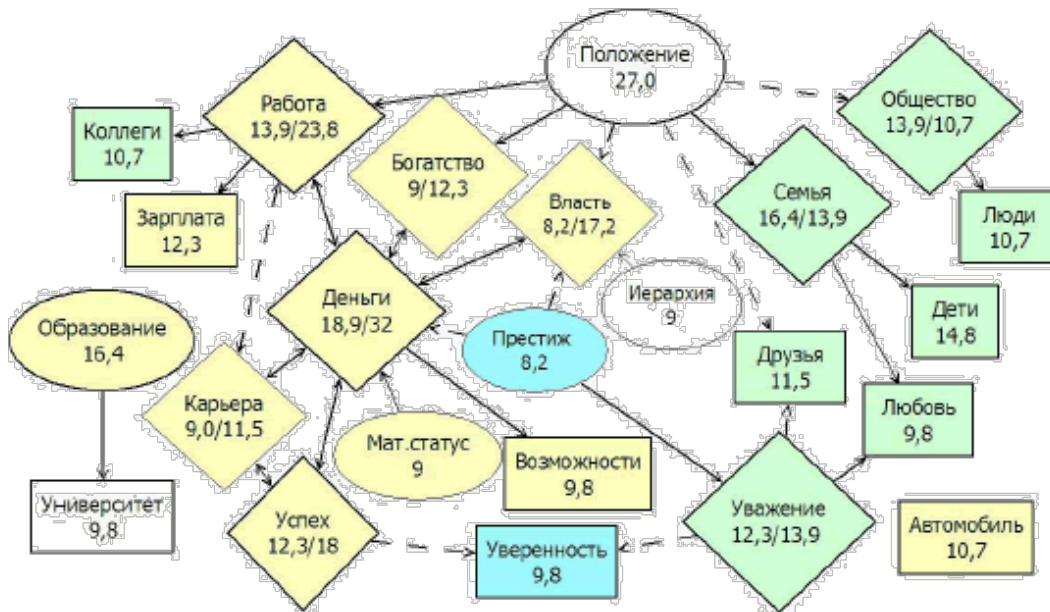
Положение
27,0

Работа
13,9/23,8

Коллеги
10,7

Богатство
9/12,3

Власть
8,2/17,2

Общество
13,9/10,7

Семья
16,4/13,9

Люди
10,7

Зарплата
12,3

Деньги
18,9/32

Иерархия
9

Дети
14,8

Образование
16,4

Престиж
8,2

Друзья
11,5

Карьера
9,0/11,5

Любовь
9,8

Мат.статус
9

Возможности
9,8

Университет
9,8

Успех
12,3/18

Уверенность
9,8

Уважение
12,3/13,9

Автомобиль
10,7